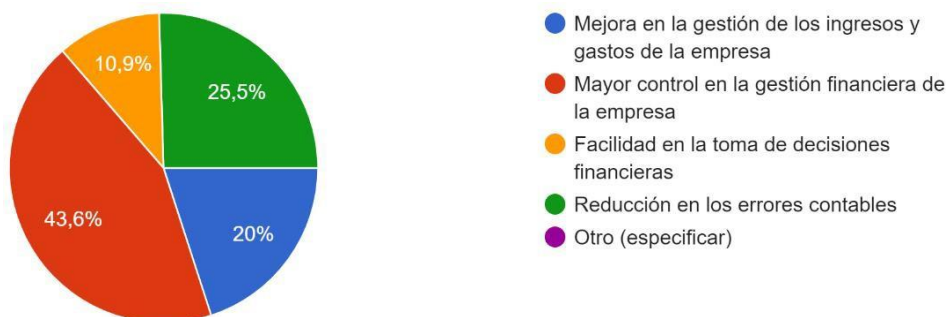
10,9%
25,5%
43,6%
20%

Mejora en la gestión de los ingresos y gastos de la empresa
Mayor control en la gestión financiera de la empresa
Facilidad en la toma de decisiones financieras
Reducción en los errores contables
Otro (especificar)